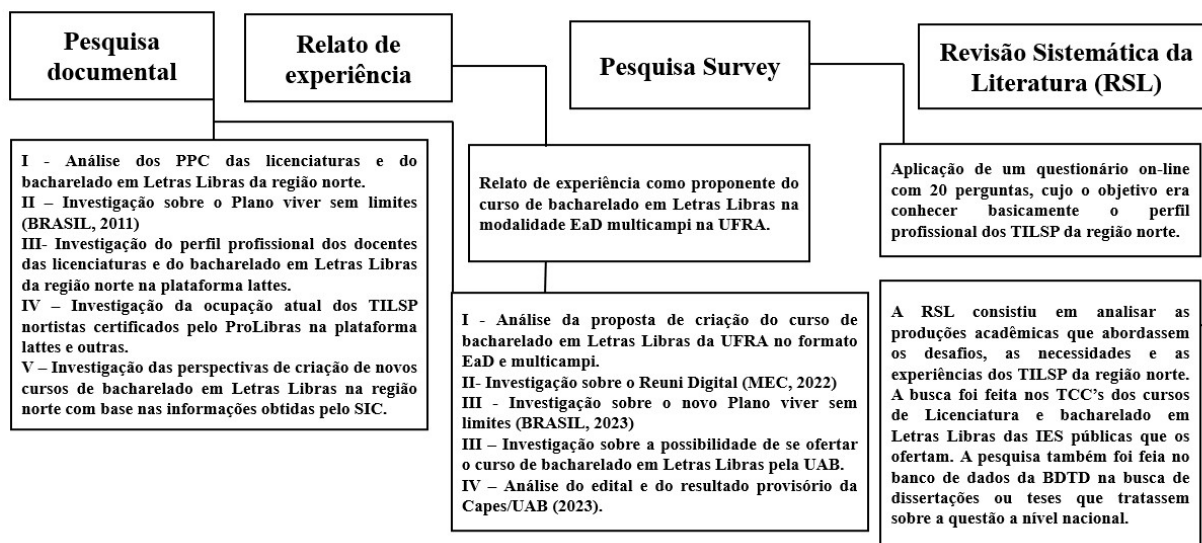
Pesquisa documental

Relato de experiência

Pesquisa Survey

Revisão Sistemática da Literatura (RSL)

I - Análise dos PPC das licenciaturas e do bacharelado em Letras Libras da região norte.
II – Investigação sobre o Plano viver sem limites (BRASIL, 2011)
III- Investigação do perfil profissional dos docentes das licenciaturas e do bacharelado em Letras Libras da região norte na plataforma lattes.
IV – Investigação da ocupação atual dos TILSP nortistas certificados pelo ProLibras na plataforma lattes e outras.
V – Investigação das perspectivas de criação de novos cursos de bacharelado em Letras Libras na região norte com base nas informações obtidas pelo SIC.

Relato de experiência como proponente do curso de bacharelado em Letras Libras na modalidade EaD multicampi na UFRA.

I - Análise da proposta de criação do curso de bacharelado em Letras Libras da UFRA no formato EaD e multicampi.
II- Investigação sobre o Reuni Digital (MEC, 2022)
III - Investigação sobre o novo Plano viver sem limites (BRASIL, 2023)
III – Investigação sobre a possibilidade de se ofertar o curso de bacharelado em Letras Libras pela UAB.
IV – Análise do edital e do resultado provisório da Capes/UAB (2023).

Aplicação de um questionário on-line com 20 perguntas, cujo o objetivo era conhecer basicamente o perfil profissional dos TILSP da região norte.

A RSL consistiu em analisar as produções acadêmicas que abordassem os desafios, as necessidades e as experiências dos TILSP da região norte. A busca foi feita nos TCC's dos cursos de Licenciatura e bacharelado em Letras Libras das IES públicas que os ofertam. A pesquisa também foi feia no banco de dados da BDTD na busca de dissertações ou teses que tratassem sobre a questão a nível nacional.